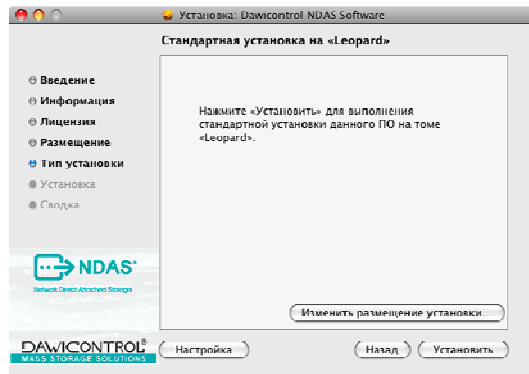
Установка: Dawicontrol NDAS Software

Стандартная установка на «Leopard»

Введение
Информация
Лицензия
Размещение
Тип установки
Установка
Сводка

Нажмите «Установить» для выполнения стандартной установки данного ПО на томе «Leopard».

NDAS
Network Direct Attached Storage

Изменить размещение установки

DAWICONTROL
MASS STORAGE SOLUTIONS

Настройка

Назад

Установить